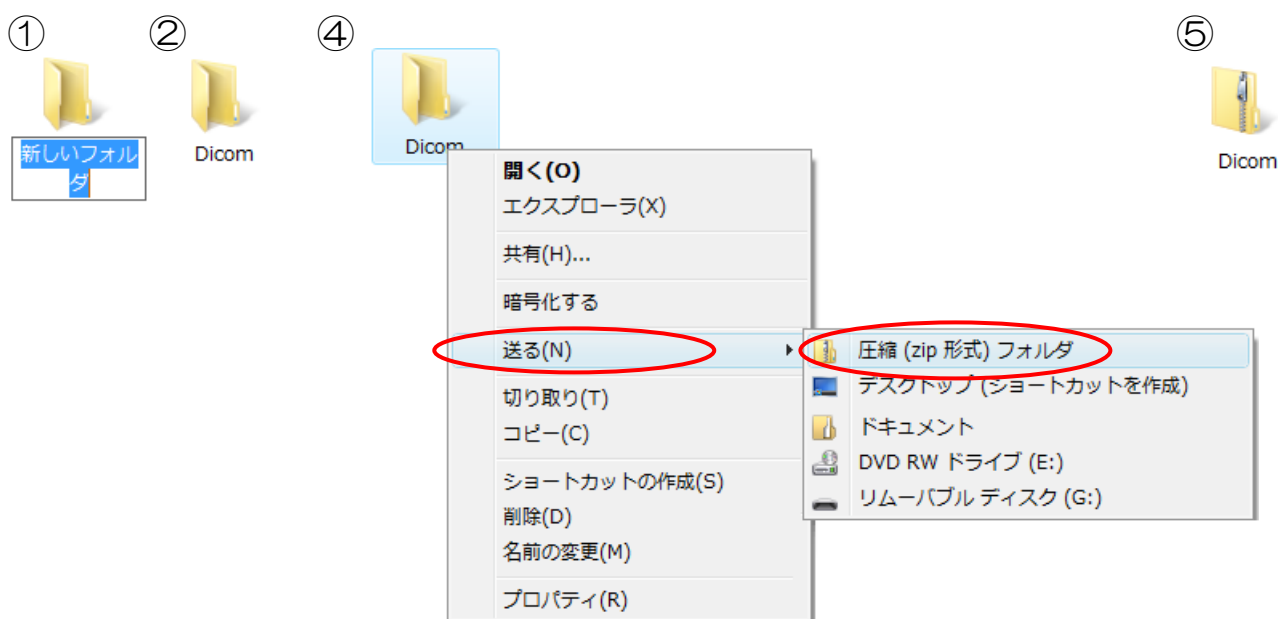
①

新しいフォルダ

②

Dicom

④

Dicom

開く(O)
エクスプローラ(X)
共有(H)...
暗号化する
送る(N)
切り取り(T)
コピー(C)
ショートカットの作成(S)
削除(D)
名前の変更(M)
プロパティ(R)

圧縮 (zip 形式) フォルダ
デスクトップ (ショートカットを作成)
ドキュメント
DVD RW ドライブ (E:)
リムーバブル ディスク (G:)

⑤

Dicom